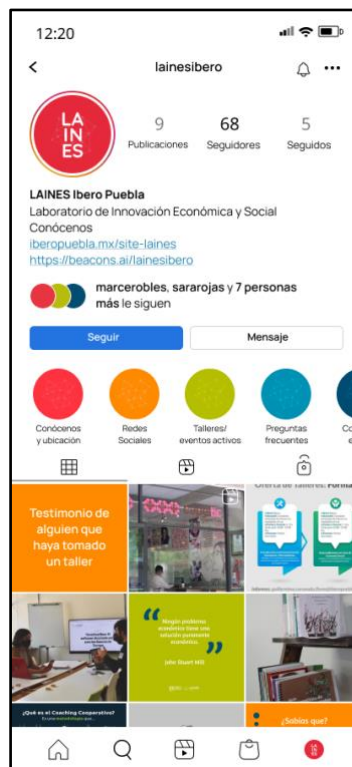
12:20

lainesibero

LA IN ES

9 Publicaciones
68 Seguidores
5 Seguidos

LAINES Ibero Puebla
Laboratorio de Innovación Económica y Social
Conócenos
iberopuebla.mx/site-laines
https://beacons.ai/lainesibero

marcerobles, sararojas y 7 personas más le siguen

Seguir
Mensaje

Conócenos y ubicación
Redes Sociales
Talleres/ eventos activos
Preguntas frecuentes

Testimonio de alguien que haya tomado un taller

Oferta de Talleres: Forma

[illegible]

John Stuart Mill

¿Qué es el Coaching Cooperativo?

¿Sabías que?